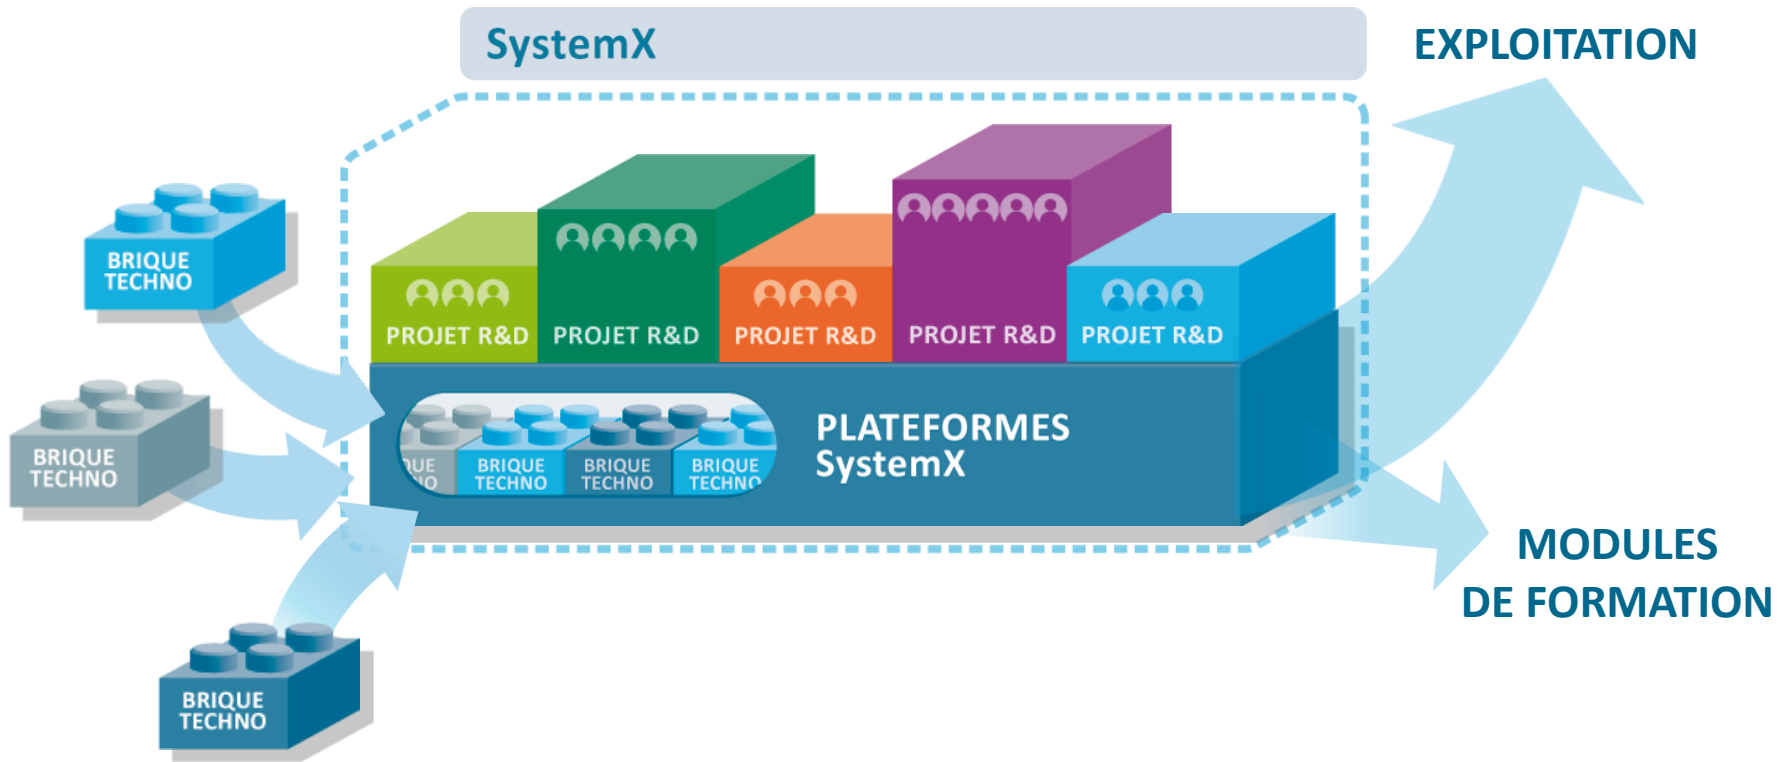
SystemX

EXPLOITATION

BRIQUE TECHNO

BRIQUE TECHNO

BRIQUE TECHNO

PROJET R&D

PROJET R&D

PROJET R&D

PROJET R&D

PROJET R&D

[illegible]UE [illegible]O

BRIQUE TECHNO

BRIQUE TECHNO

BRIQUE TECHNO

PLATEFORMES SystemX

MODULES DE FORMATION